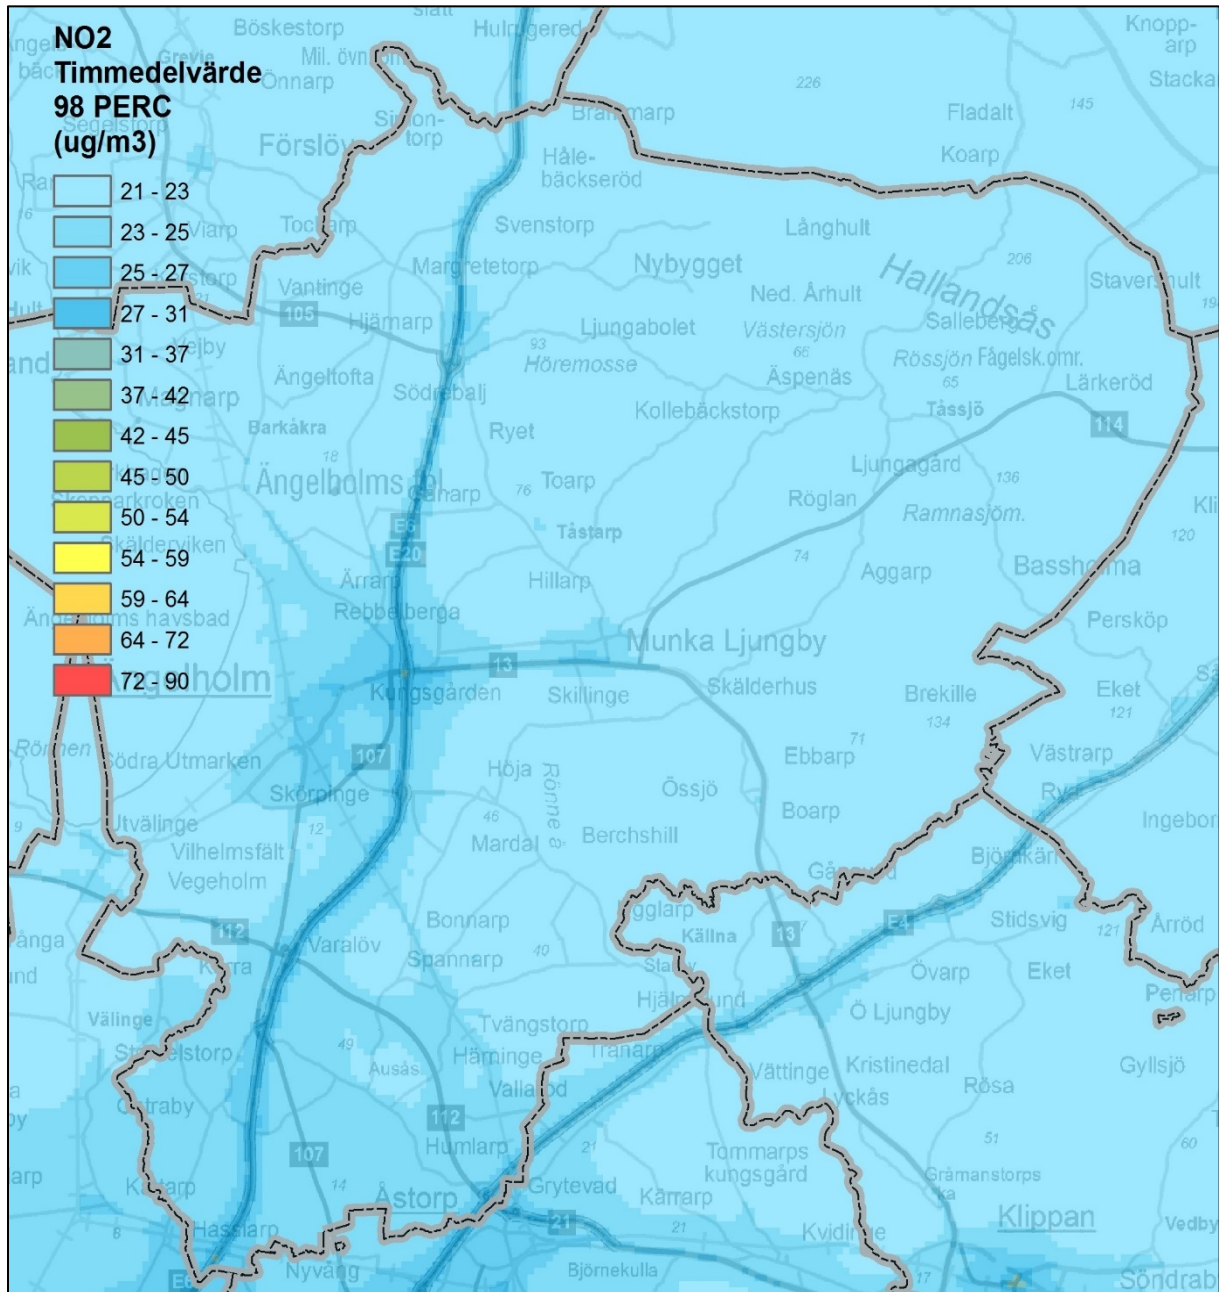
NO2
Timmedelvärde
98 PERC
(ug/m3)

21 - 23
23 - 25
25 - 27
27 - 31
31 - 37
37 - 42
42 - 45
45 - 50
50 - 54
54 - 59
59 - 64
64 - 72
72 - 90

Böskestorp
Hulngered
Mil. övn
Önnarp
Simon-torp
Förslöv
Brammarp
Håle-bäckseröd
Knopp-arp
Stacka
226
Fladalt
145
Koarp
Svenstorp
Långhult
Tockarp
Margretetorp
Nybygget
Hallandsås
206
Stavershult
Vantinge
105
Hjärnarp
Ned. Århult
Ljungabolet
Västersjön
Sallebergs
93
Höremosse
66
Rössjön Fågelsk.omr.
Ängeltofta
Södrebalj
Äspenäs
65
Lärkeröd
Barkåkra
Ryet
Kollebäckstorp
Tåssjö
114
18
Ängelholms fpl
Ljungagård
Toarp
76
136
Röglan
Tåstarp
Ramnasjöm.
120
E6
E20
74
Hillarp
Aggarp
Basshorna
Ärrarp
Rebbelberga
Perseköp
Munka Ljungby
13
Kungsgården
Skillinge
Skälderhus
Brekille
Eket
121
134
Ängelholm
71
107
Ebbarp
Västrarp
Södra Utmarken
Höja
Rönne å
Össjö
Skörpinge
Boarp
Ingebo
Utvälinge
12
46
Mardal
Berchshill
Vilhelmsfält
Vegeholm
Björnkän
Bonnarp
Källna
13
E4
Stidsvig
121
Årröd
112
Varalöv
40
Spannarp
Övarp
Eket
Hjälmslund
Penarp
Välinge
Ö Ljungby
Tvängstorp
49
Häminge
Tranarp
Kristinedal
Gyllsjö
Ausås
Vallarod
Vättinge
Rösa
112
Lyckås
Humlarp
51
60
107
Tommarps kungsgård
Gråmanstorps
14
Åstorp
Grytevad
Kärrarp
Klippan
21
21
Vedby
Hasslarp
Kvidinge
Nyvång
Björnekulla
Söndrab